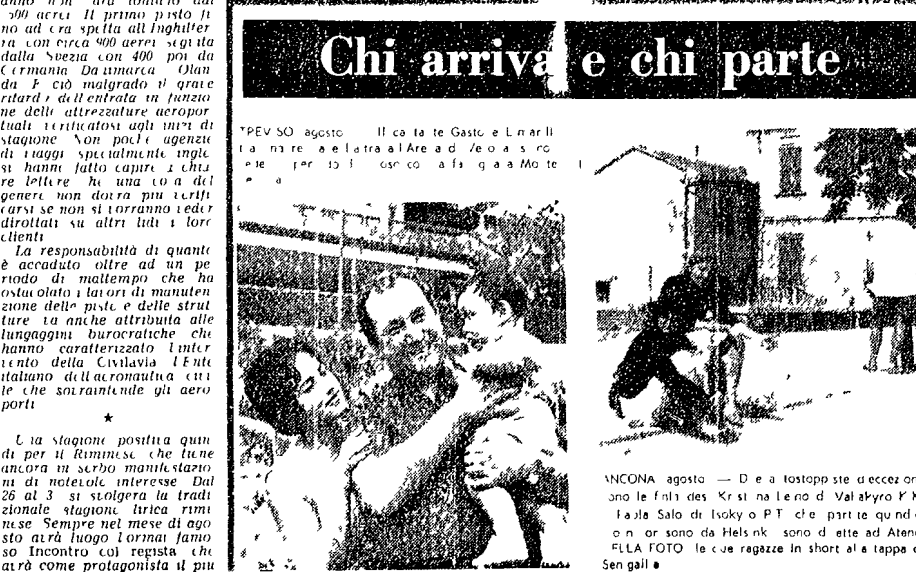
anno non era tornato dai 500 aerei Il primo posto fi no ad ora spetta all Inghilter ra con circa 900 aerei seguita dalla Svezia con 400 poi da Germania Danimarca Olan da E ciò malgrado il grave ritardo dell entrata in funzio ne delle attrezzature aeropor tuali verificatosi agli inizi di stagione Non poche agenzie di viaggi specialmente ingle si hanno fatto capire a chia re lettere che una cosa del genere non dovrà più verifi carsi se non si vorranno veder dirottati su altri lidi i loro clienti

La responsabilità di quanto è accaduto oltre ad un pe riodo di maltempo che ha ostacolato i lavori di manuten zione delle piste e delle strut ture va anche attribuita alle lungaggini burocratiche che hanno caratterizzato l inter vento della Civilavia l Ente italiano dell aeronautica civi le che sovraintende gli aero porti

★

Una stagione positiva quin di per il Riminese che tiene ancora in serbo manifestazio ni di notevole interesse Dal 26 al 3 si svolgerà la tradi zionale stagione lirica rimi nese Sempre nel mese di ago sto avrà luogo l ormai famo so Incontro col regista che avrà come protagonista il più

Chi arriva e chi parte

TREV SO agosto Il ca ta te Gasto e L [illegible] a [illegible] e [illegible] Are a d Ve o a s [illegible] per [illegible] a Mo te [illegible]

ANCONA agosto — D e a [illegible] ste d ecce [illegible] sono le fin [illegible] des Kr st na Le no d Val akyro Y K Fa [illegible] Salo di Isoky o P T che part te qu nd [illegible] o n or sono da Hels nk sono d atte ad Aten ELLA FOTO le due ragazze in short al a tappa d Sen gall ●